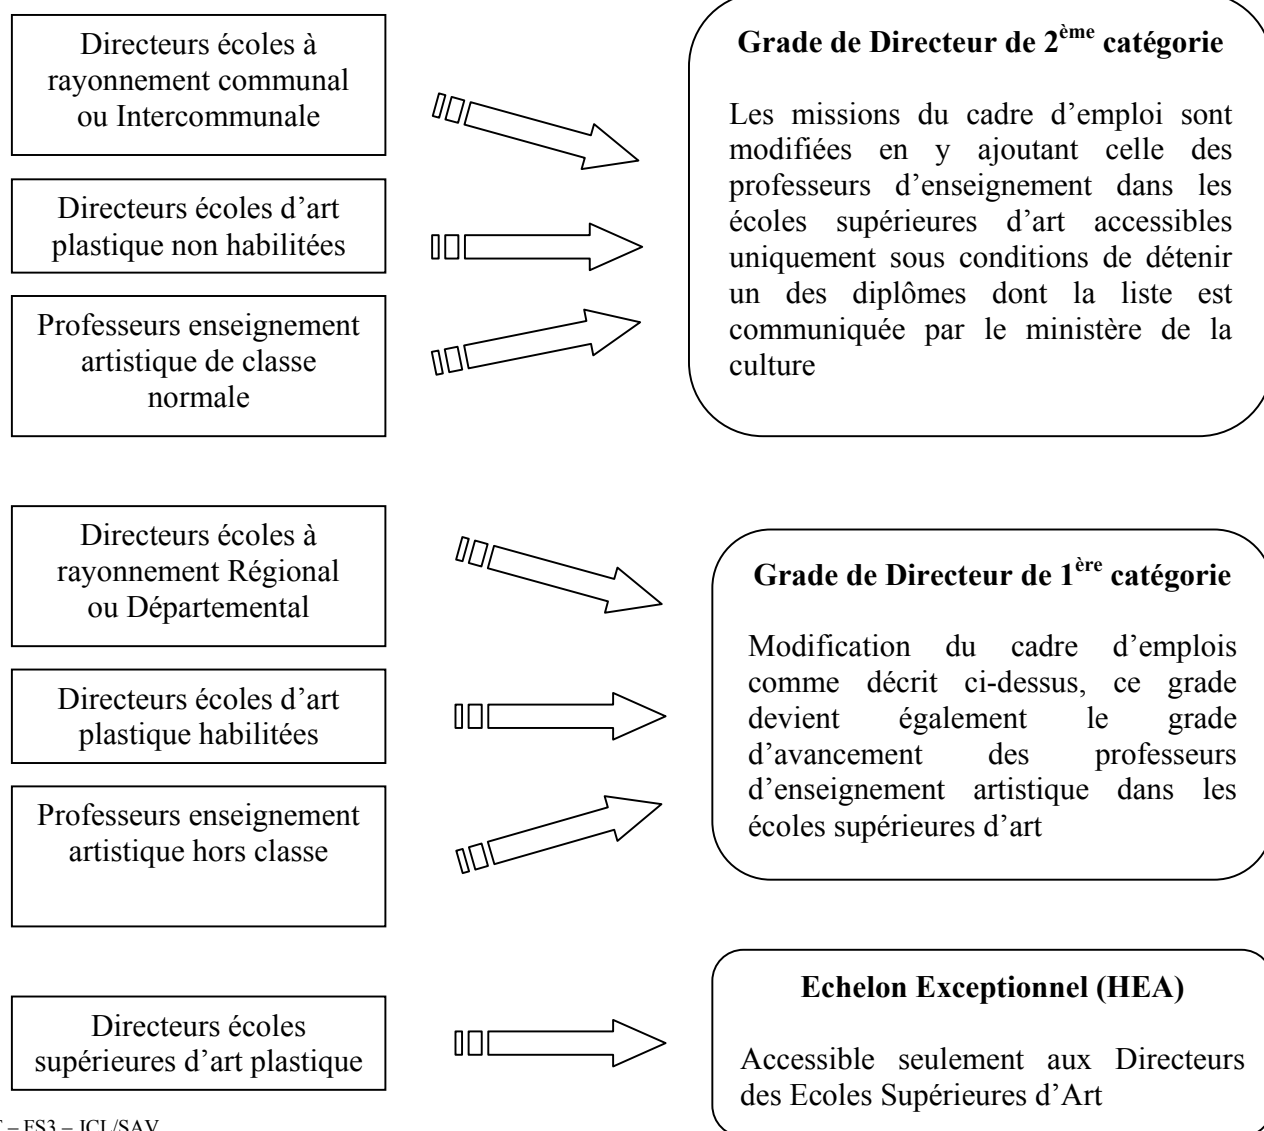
Directeurs écoles à rayonnement communal ou Intercommunale

Directeurs écoles d'art plastique non habilitées

Professeurs enseignement artistique de classe normale

**Grade de Directeur de 2$^{ème}$ catégorie**

Les missions du cadre d'emploi sont modifiées en y ajoutant celle des professeurs d'enseignement dans les écoles supérieures d'art accessibles uniquement sous conditions de détenir un des diplômes dont la liste est communiquée par le ministère de la culture

Directeurs écoles à rayonnement Régional ou Départemental

Directeurs écoles d'art plastique habilitées

Professeurs enseignement artistique hors classe

**Grade de Directeur de 1$^{ère}$ catégorie**

Modification du cadre d'emplois comme décrit ci-dessus, ce grade devient également le grade d'avancement des professeurs d'enseignement artistique dans les écoles supérieures d'art

Directeurs écoles supérieures d'art plastique

**Echelon Exceptionnel (HEA)**

Accessible seulement aux Directeurs des Ecoles Supérieures d'Art

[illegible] – FS3 – ICL/SAV